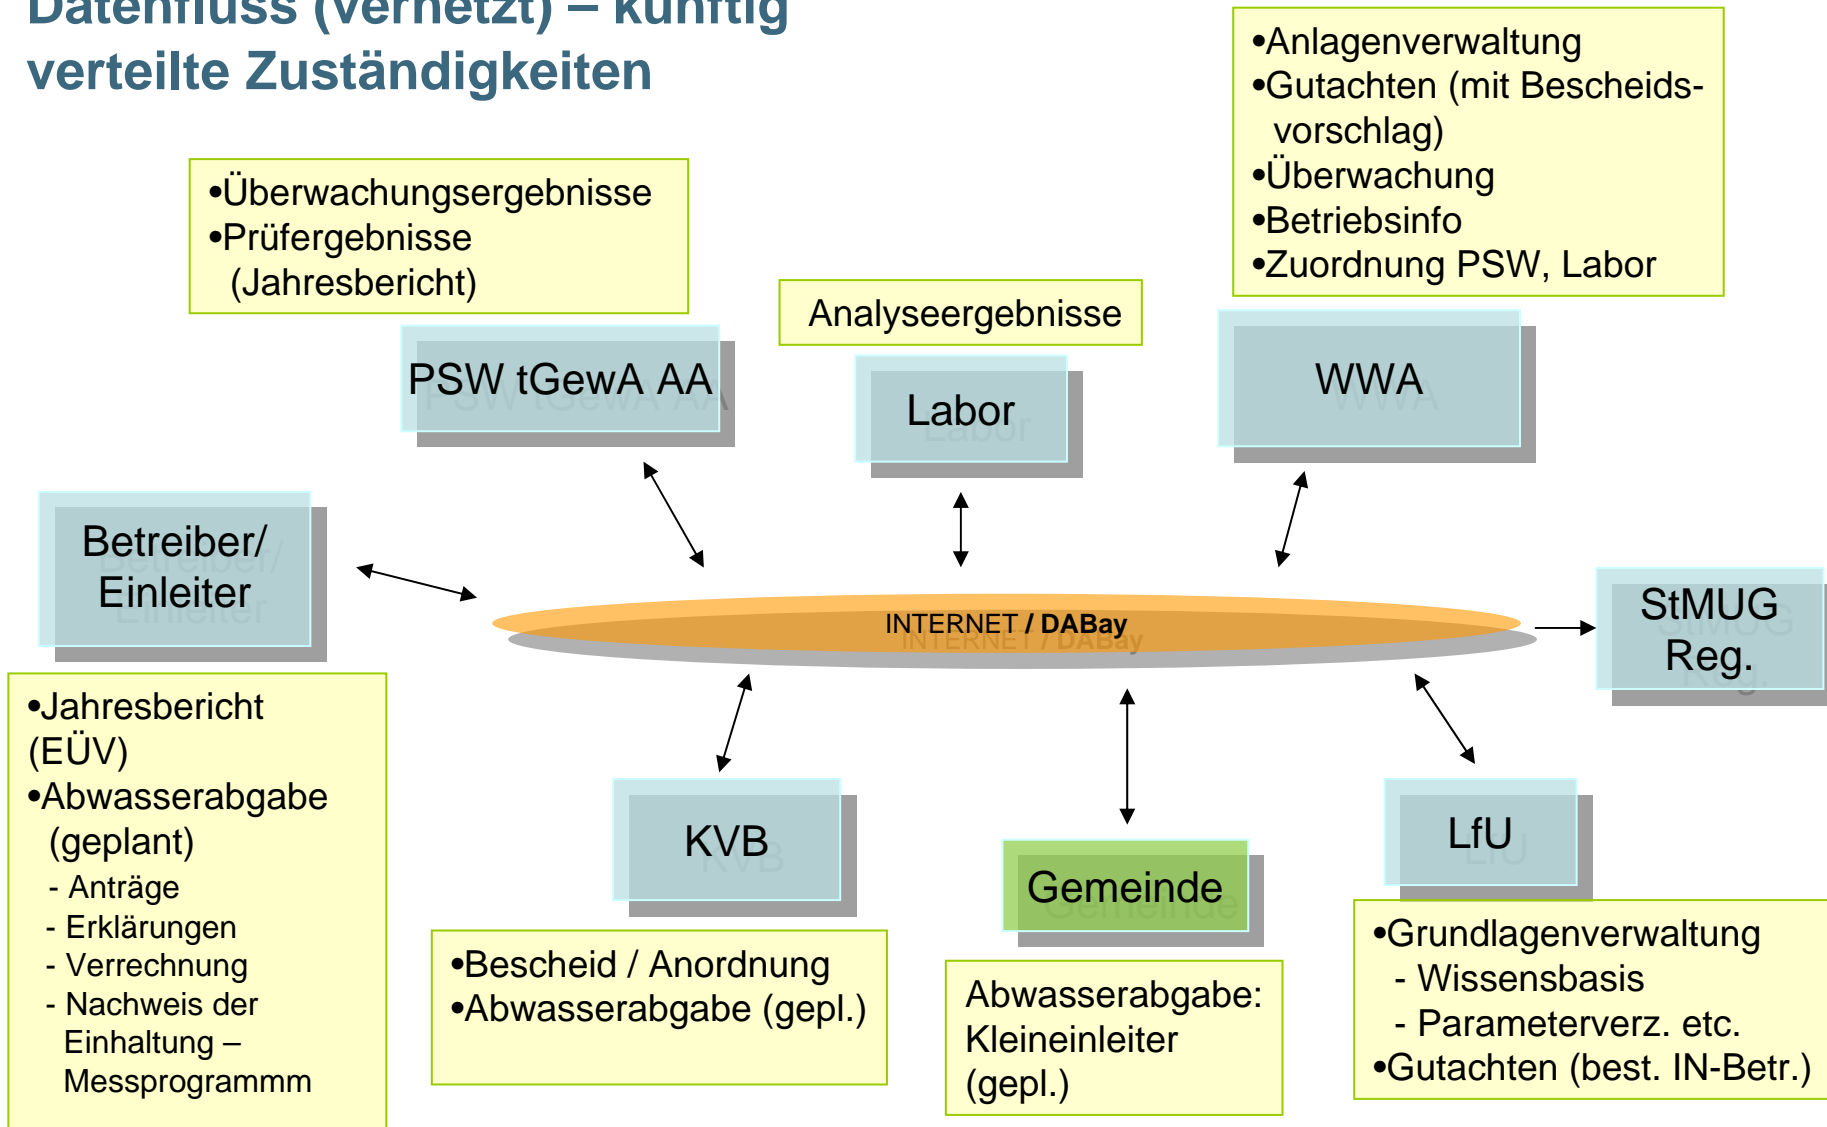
Datenfluss (vernetzt) – künftig verteilte Zuständigkeiten

•Anlagenverwaltung
•Gutachten (mit Bescheidsvorschlag)
•Überwachung
•Betriebsinfo
•Zuordnung PSW, Labor

•Überwachungsergebnisse
•Prüfergebnisse (Jahresbericht)

Analyseergebnisse

PSW tGewA AA

Labor

WWA

Betreiber/ Einleiter

INTERNET / DABay

StMUG Reg.

•Jahresbericht (EÜV)
•Abwasserabgabe (geplant)
- Anträge
- Erklärungen
- Verrechnung
- Nachweis der Einhaltung – Messprogrammm

KVB

Gemeinde

LfU

•Bescheid / Anordnung
•Abwasserabgabe (gepl.)

Abwasserabgabe: Kleineinleiter (gepl.)

•Grundlagenverwaltung
- Wissensbasis
- Parameterverz. etc.
•Gutachten (best. IN-Betr.)